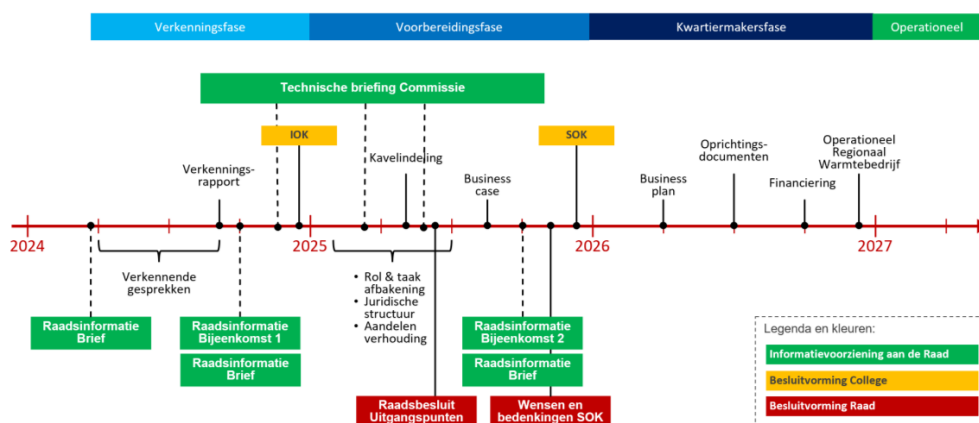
Verkenningsfase
Voorbereidingsfase
Kwartiermakersfase
Operationeel

Technische briefing Commissie

IOK
SOK

Verkenningsrapport
Kavelindeling
Business case
Business plan
Oprichtingsdocumenten
Financiering
Operationeel Regionaal Warmtebedrijf

2024
2025
2026
2027

Verkennende gesprekken

• Rol & taak afbakening
• Juridische structuur
• Aandelen verhouding

Raadsinformatie Brief
Raadsinformatie Bijeenkomst 1
Raadsinformatie Brief
Raadsinformatie Bijeenkomst 2
Raadsinformatie Brief
Raadsbesluit Uitgangspunten
Wensen en bedenkingen SOK

Legenda en kleuren:
Informatievoorziening aan de Raad
Besluitvorming College
Besluitvorming Raad